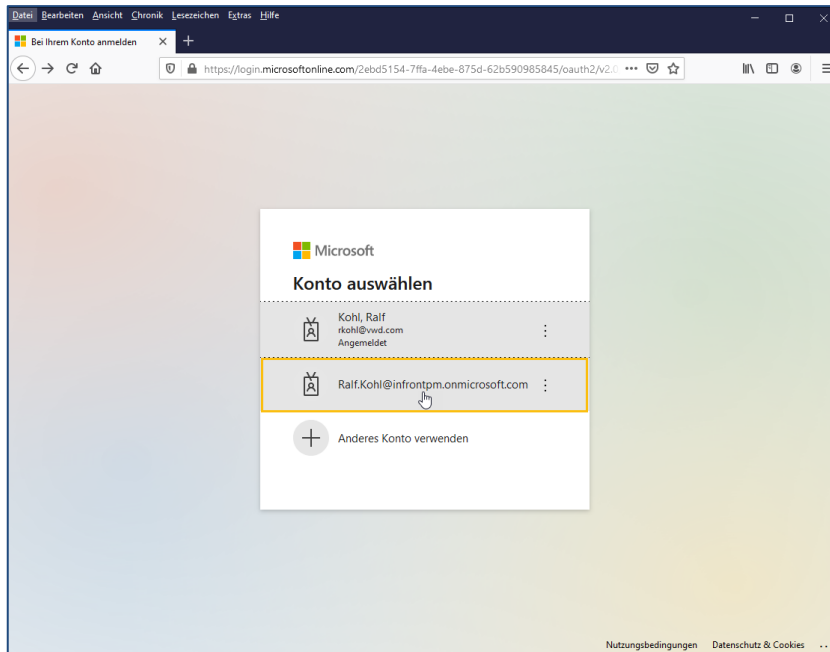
Datei Bearbeiten Ansicht Chronik Lesezeichen Extras Hilfe

Bei Ihrem Konto anmelden

https://login.microsoftonline.com/2ebd5154-7ffa-4ebe-875d-62b590985845/oauth2/v2.

Microsoft

Konto auswählen

Kohl, Ralf
rkohl@vwd.com
Angemeldet

Ralf.Kohl@infrontpm.onmicrosoft.com

Anderes Konto verwenden

Nutzungsbedingungen Datenschutz & Cookies ...